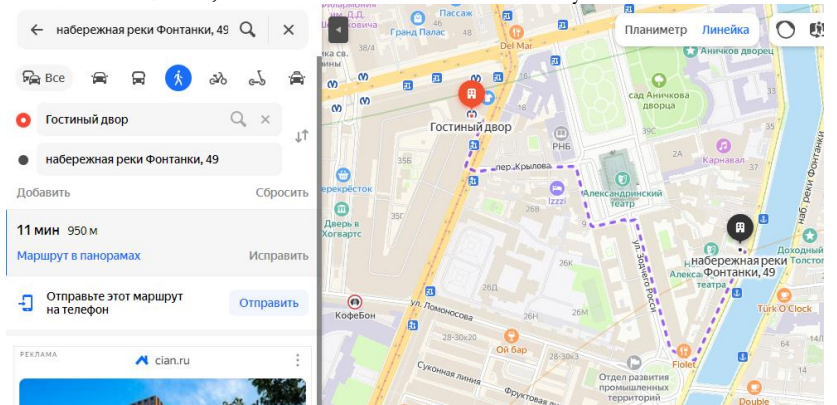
набережная реки Фонтанки, 49

Все

Гостиный двор

набережная реки Фонтанки, 49

Добавить

Сбросить

11 мин 950 м

Маршрут в панорамах

Исправить

Отправьте этот маршрут на телефон

Отправить

РЕКЛАМА

cian.ru

Планиметр

Линейка

Пассаж

Гранд Палас

Del Mar

Аничков дворец

сад Аничкова дворца

Гостиный двор

РНБ

пер. Крылова

Карнавал

Перекресток

Izzzi

Александринский театр

Дверь в Хогвартс

ул. Зодчего Росси

набережная реки Фонтанки, 49

Доходный дом Толстого

Алекса театра

КофеБон

ул. Ломоносова

Ой бар

Turk O'Clock

Сукчоная линия

Отдел развития промышленных территорий

Floret

Double

38/4

35Б

35Г

39С

2А

26В

26К

26Д

26М

28-30/30

28-30з3